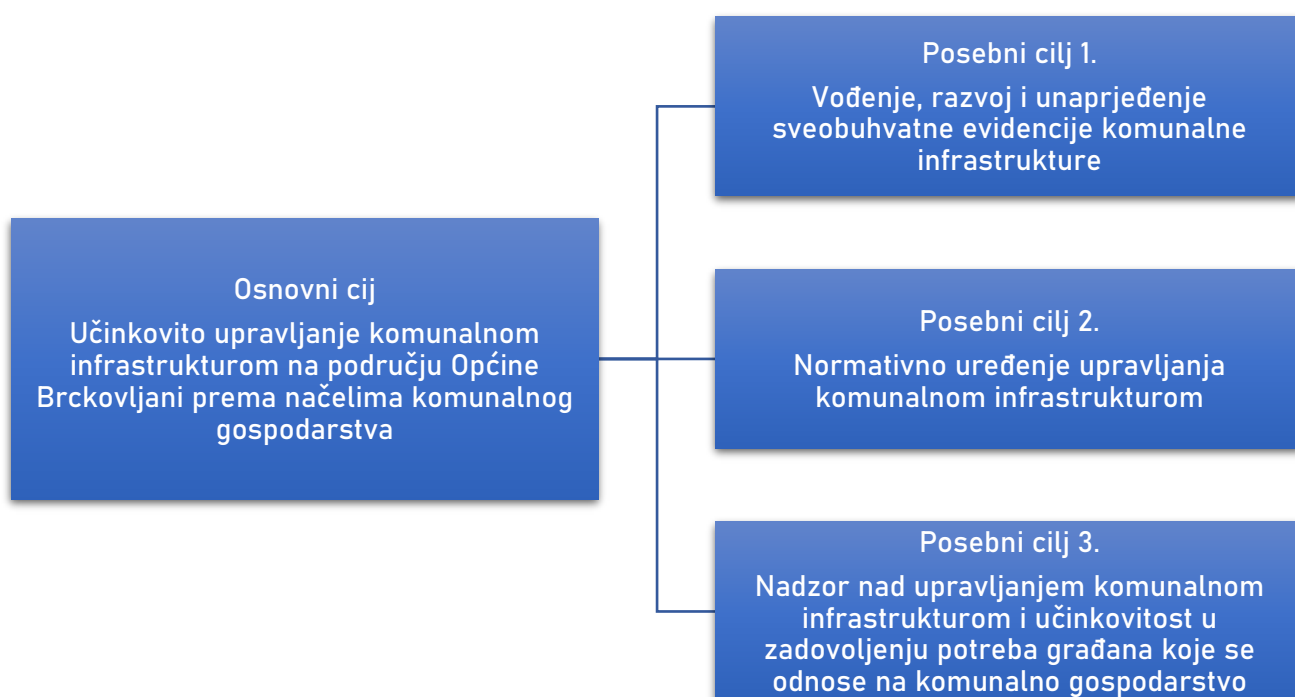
Osnovni cij

Učinkovito upravljanje komunalnom infrastrukturom na području Općine Brckovljani prema načelima komunalnog gospodarstva

Posebni cilj 1.

Vođenje, razvoj i unaprjeđenje sveobuhvatne evidencije komunalne infrastrukture

Posebni cilj 2.

Normativno uređenje upravljanja komunalnom infrastrukturom

Posebni cilj 3.

Nadzor nad upravljanjem komunalnom infrastrukturom i učinkovitost u zadovoljenju potreba građana koje se odnose na komunalno gospodarstvo